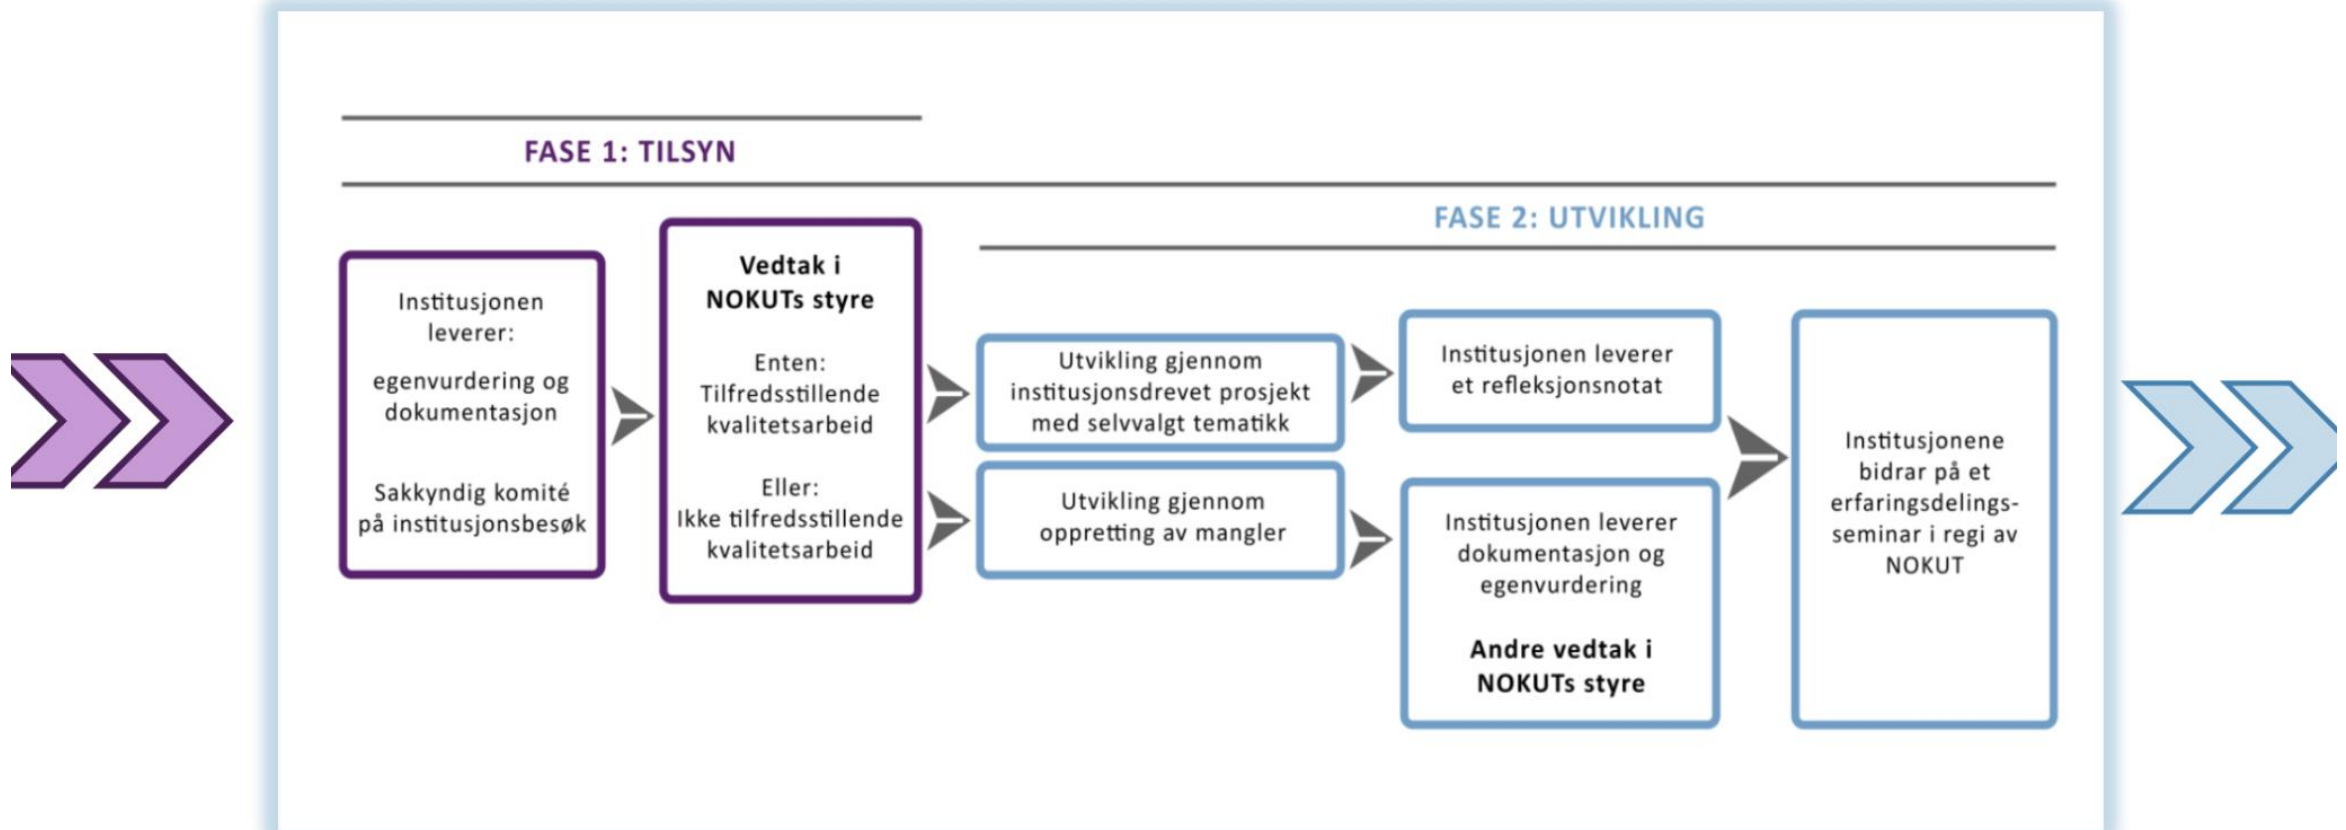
FASE 1: TILSYN

FASE 2: UTVIKLING

Institusjonen leverer:

egenvurdering og dokumentasjon

Sakkyndig komité på institusjonsbesøk

Vedtak i NOKUTs styre

Enten: Tilfredsstillende kvalitetsarbeid

Eller: Ikke tilfredsstillende kvalitetsarbeid

Utvikling gjennom institusjonsdrevet prosjekt med selvvalgt tematikk

Utvikling gjennom oppretting av mangler

Institusjonen leverer et refleksjonsnotat

Institusjonen leverer dokumentasjon og egenvurdering

Andre vedtak i NOKUTs styre

Institusjonene bidrar på et erfaringsdelings-seminar i regi av NOKUT